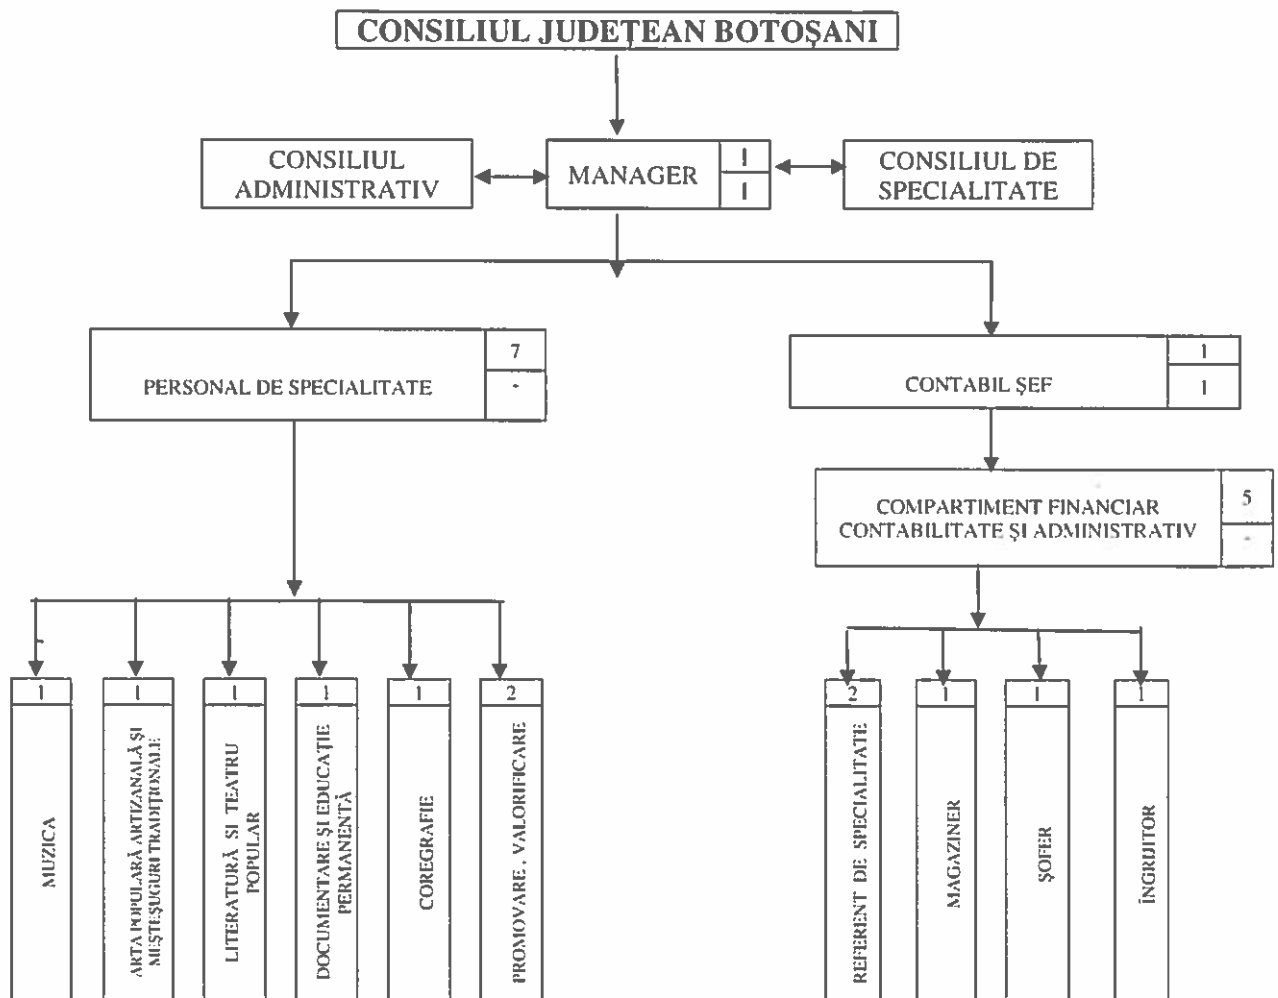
CONSILIUL JUDEȚEAN BOTOȘANI

CONSILIUL ADMINISTRATIV

MANAGER
1
1

CONSILIUL DE SPECIALITATE

PERSONAL DE SPECIALITATE
7
-

CONTABIL ȘEF
1
1

COMPARTIMENT FINANCIAR CONTABILITATE ȘI ADMINISTRATIV
5
-

1
MUZICA

1
ARTA POPULARĂ ARTIZANALĂ ȘI MEȘTEȘUGURI TRADIȚIONALE

1
LITERATURĂ ȘI TEATRU POPULAR

1
DOCUMENTARE ȘI EDUCAȚIE PERMANENTĂ

1
COREGRAFIE

2
PROMOVARE , VALORIFICARE

2
REFERENT DE SPECIALITATE

1
MAGAZINER

1
ȘOFER

1
ÎNGRIJITOR